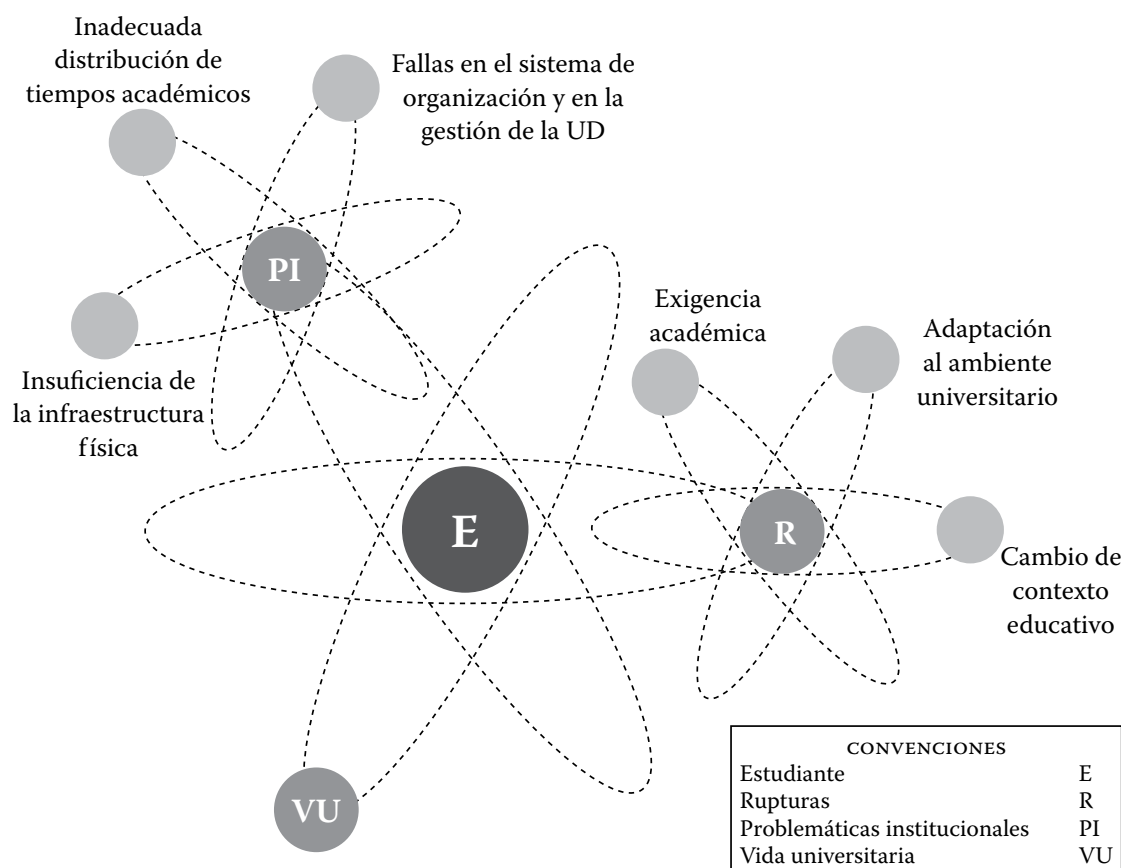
Inadecuada distribución de tiempos académicos

Fallas en el sistema de organización y en la gestión de la UD

PI

Insuficiencia de la infraestructura física

Exigencia académica

Adaptación al ambiente universitario

E

R

Cambio de contexto educativo

VU

| CONVENCIONES | |
|---|---|
| Estudiante | E |
| Rupturas | R |
| Problemáticas institucionales | PI |
| Vida universitaria | VU |